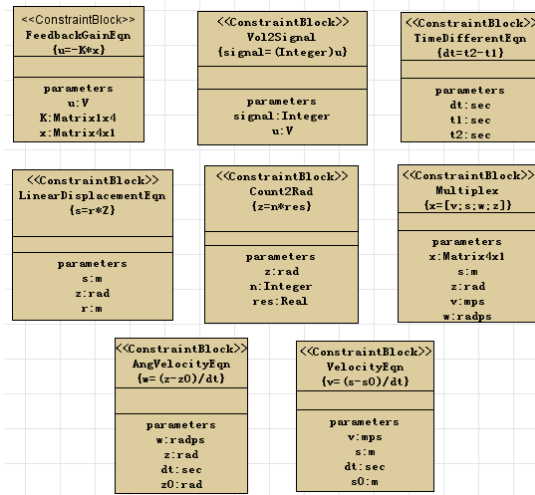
<<ConstraintBlock>>
FeedbackGainEqn
{u=-K*x}

parameters
u:V
K:Matrix1x4
x:Matrix4x1

<<ConstraintBlock>>
Vol2Signal
{signal=(Integer)u}

parameters
signal:Integer
u:V

<<ConstraintBlock>>
TimeDifferentEqn
{dt=t2-t1}

parameters
dt:sec
t1:sec
t2:sec

<<ConstraintBlock>>
LinearDisplacementEqn
{s=r*Z}

parameters
s:m
z:rad
r:m

<<ConstraintBlock>>
Count2Rad
{z=n*res}

parameters
z:rad
n:Integer
res:Real

<<ConstraintBlock>>
Multiplex
{x=[v;s;w;z]}

parameters
x:Matrix4x1
s:m
z:rad
v:mps
w:radps

<<ConstraintBlock>>
AngVelocityEqn
{w=(z-z0)/dt}

parameters
w:radps
z:rad
dt:sec
z0:rad

<<ConstraintBlock>>
VelocityEqn
{v=(s-s0)/dt}

parameters
v:mps
s:m
dt:sec
s0:m